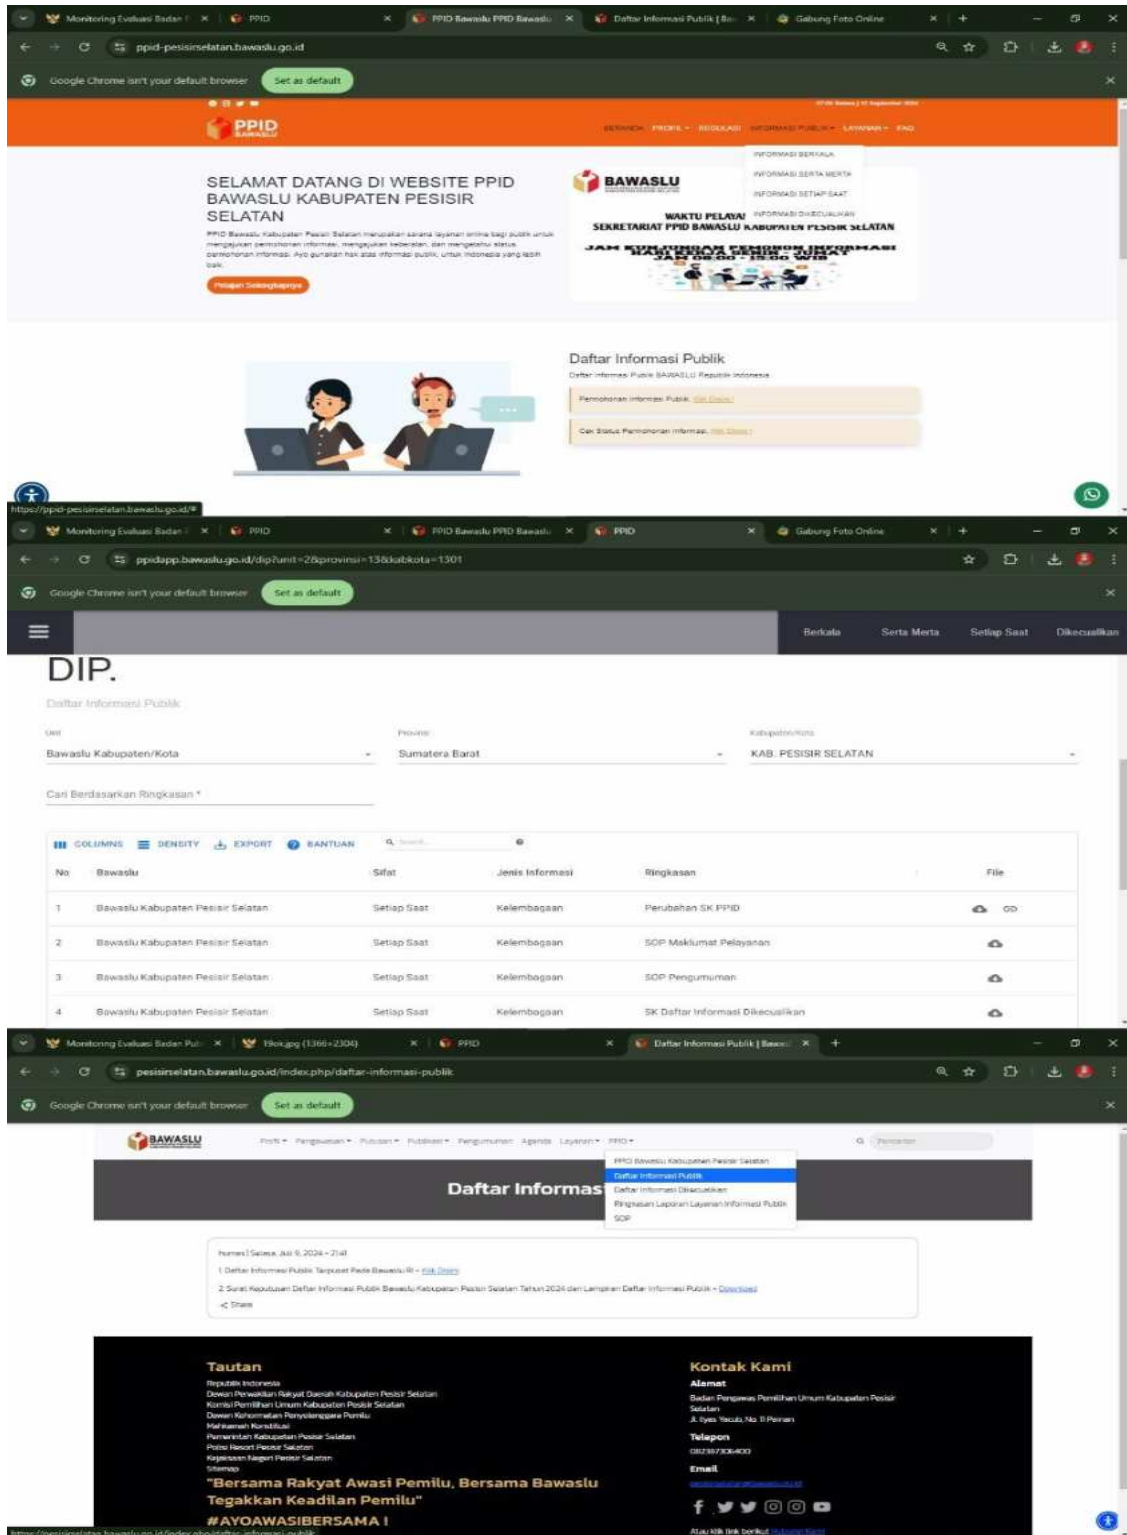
Monitoring Evaluasi Badan | PPID | PPID Bawaslu PPID Bawaslu | Daftar Informasi Publik | Gabung Foto Online

ppid-pesisirselatan.bawaslu.go.id

Google Chrome isn't your default browser   Set as default

PPID BAWASLU

BERANDA   PROFIL   REGULASI   INFORMASI PUBLIK   LAYANAN   FAQ

INFORMASI BERKALA
INFORMASI SERTA MERTA
INFORMASI SETIAP SAAT
INFORMASI DIKECUALIKAN

SELAMAT DATANG DI WEBSITE PPID BAWASLU KABUPATEN PESISIR SELATAN

PPID Bawaslu Kabupaten Pesisir Selatan merupakan sarana layanan online bagi publik untuk mengajukan permohonan informasi, mengajukan keberatan, dan mengetahui status permohonan informasi. Ayo gunakan hak atas informasi publik, untuk Indonesia yang lebih baik.

Pelajari Selengkapnya

BAWASLU

WAKTU PELAYANAN SEKRETARIAT PPID BAWASLU KABUPATEN PESISIR SELATAN

JAM KUNJUNGAN PEMOHON INFORMASI HARI KERJA SENIN - JUMAT JAM 08.00 - 15.00 WIB

Daftar Informasi Publik
Daftar Informasi Publik BAWASLU Republik Indonesia

Permohonan Informasi Publik. Klik Disini!

Cek Status Permohonan Informasi. Klik Disini!

https://ppid-pesisirselatan.bawaslu.go.id/#

Monitoring Evaluasi Badan | PPID | PPID Bawaslu PPID Bawaslu | PPID | Gabung Foto Online

ppidapp.bawaslu.go.id/dip?unit=2&provinsi=13&kabkota=1301

Google Chrome isn't your default browser   Set as default

Berkala   Serta Merta   Setiap Saat   Dikecualikan

DIP.
Daftar Informasi Publik

Unit: Bawaslu Kabupaten/Kota   Provinsi: Sumatera Barat   Kabupaten/Kota: KAB. PESISIR SELATAN

Cari Berdasarkan Ringkasan *

COLUMNS   DENSITY   EXPORT   BANTUAN   Search...

| No | Bawaslu | Sifat | Jenis Informasi | Ringkasan | File |
|---|---|---|---|---|---|
| 1 | Bawaslu Kabupaten Pesisir Selatan | Setiap Saat | Kelembagaan | Perubahan SK PPID | |
| 2 | Bawaslu Kabupaten Pesisir Selatan | Setiap Saat | Kelembagaan | SOP Maklumat Pelayanan | |
| 3 | Bawaslu Kabupaten Pesisir Selatan | Setiap Saat | Kelembagaan | SOP Pengumuman | |
| 4 | Bawaslu Kabupaten Pesisir Selatan | Setiap Saat | Kelembagaan | SK Daftar Informasi Dikecualikan | |

Monitoring Evaluasi Badan Pub | 19ok.jpg (1366×2304) | PPID | Daftar Informasi Publik | Bawas

pesisirselatan.bawaslu.go.id/index.php/daftar-informasi-publik

Google Chrome isn't your default browser   Set as default

BAWASLU

Profil   Pengawasan   Putusan   Publikasi   Pengumuman   Agenda   Layanan   PPID   Pencarian

PPID Bawaslu Kabupaten Pesisir Selatan
Daftar Informasi Publik
Daftar Informasi Dikecualikan
Ringkasan Laporan Layanan Informasi Publik
SOP

Daftar Informas

humas | Selasa, Juli 9, 2024 - 21:41

1. Daftar Informasi Publik Terpusat Pada Bawaslu RI - Klik Disini

2. Surat Keputusan Daftar Informasi Publik Bawaslu Kabupaten Pesisir Selatan Tahun 2024 dan Lampiran Daftar Informasi Publik - Download

Share

Tautan
Republik Indonesia
Dewan Perwakilan Rakyat Daerah Kabupaten Pesisir Selatan
Komisi Pemilihan Umum Kabupaten Pesisir Selatan
Dewan Kehormatan Penyelenggara Pemilu
Mahkamah Konstitusi
Pemerintah Kabupaten Pesisir Selatan
Polisi Resort Pesisir Selatan
Kejaksaan Negeri Pesisir Selatan
Sitemap

"Bersama Rakyat Awasi Pemilu, Bersama Bawaslu Tegakkan Keadilan Pemilu"
#AYOAWASIBERSAMA !

Kontak Kami
Alamat
Badan Pengawas Pemilihan Umum Kabupaten Pesisir Selatan
Jl. Ilyas Yacub, No. 11 Painan
Telepon
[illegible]
Email
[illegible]

Atau klik link berikut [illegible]

https://pesisirselatan.bawaslu.go.id/index.php/daftar-informasi-publik